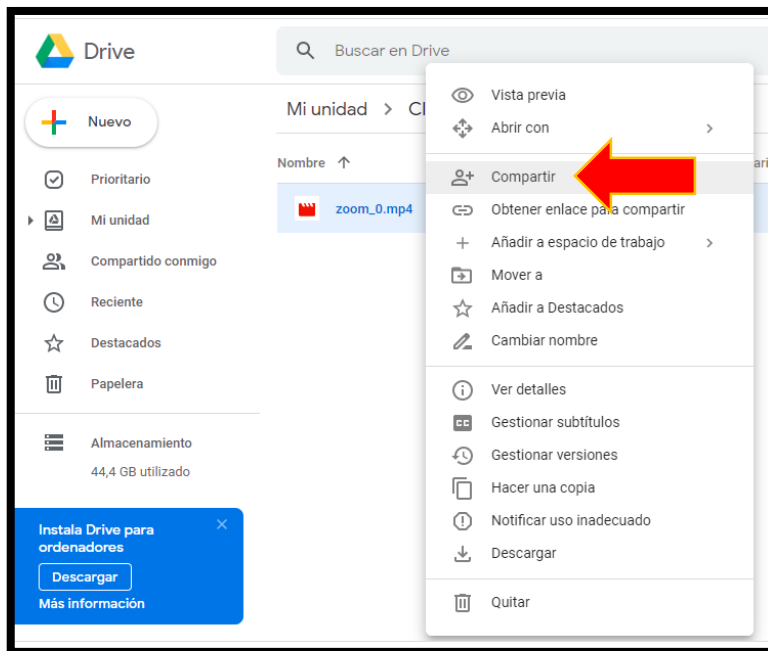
Drive

Buscar en Drive

Nuevo

Prioritario

Mi unidad

Compartido conmigo

Reciente

Destacados

Papelera

Almacenamiento

44,4 GB utilizado

Instala Drive para ordenadores

Descargar

Más información

Mi unidad > Cl

Nombre ↑

zoom_0.mp4

Vista previa

Abrir con

Compartir

Obtener enlace para compartir

Añadir a espacio de trabajo

Mover a

Añadir a Destacados

Cambiar nombre

Ver detalles

Gestionar subtítulos

Gestionar versiones

Hacer una copia

Notificar uso inadecuado

Descargar

Quitar